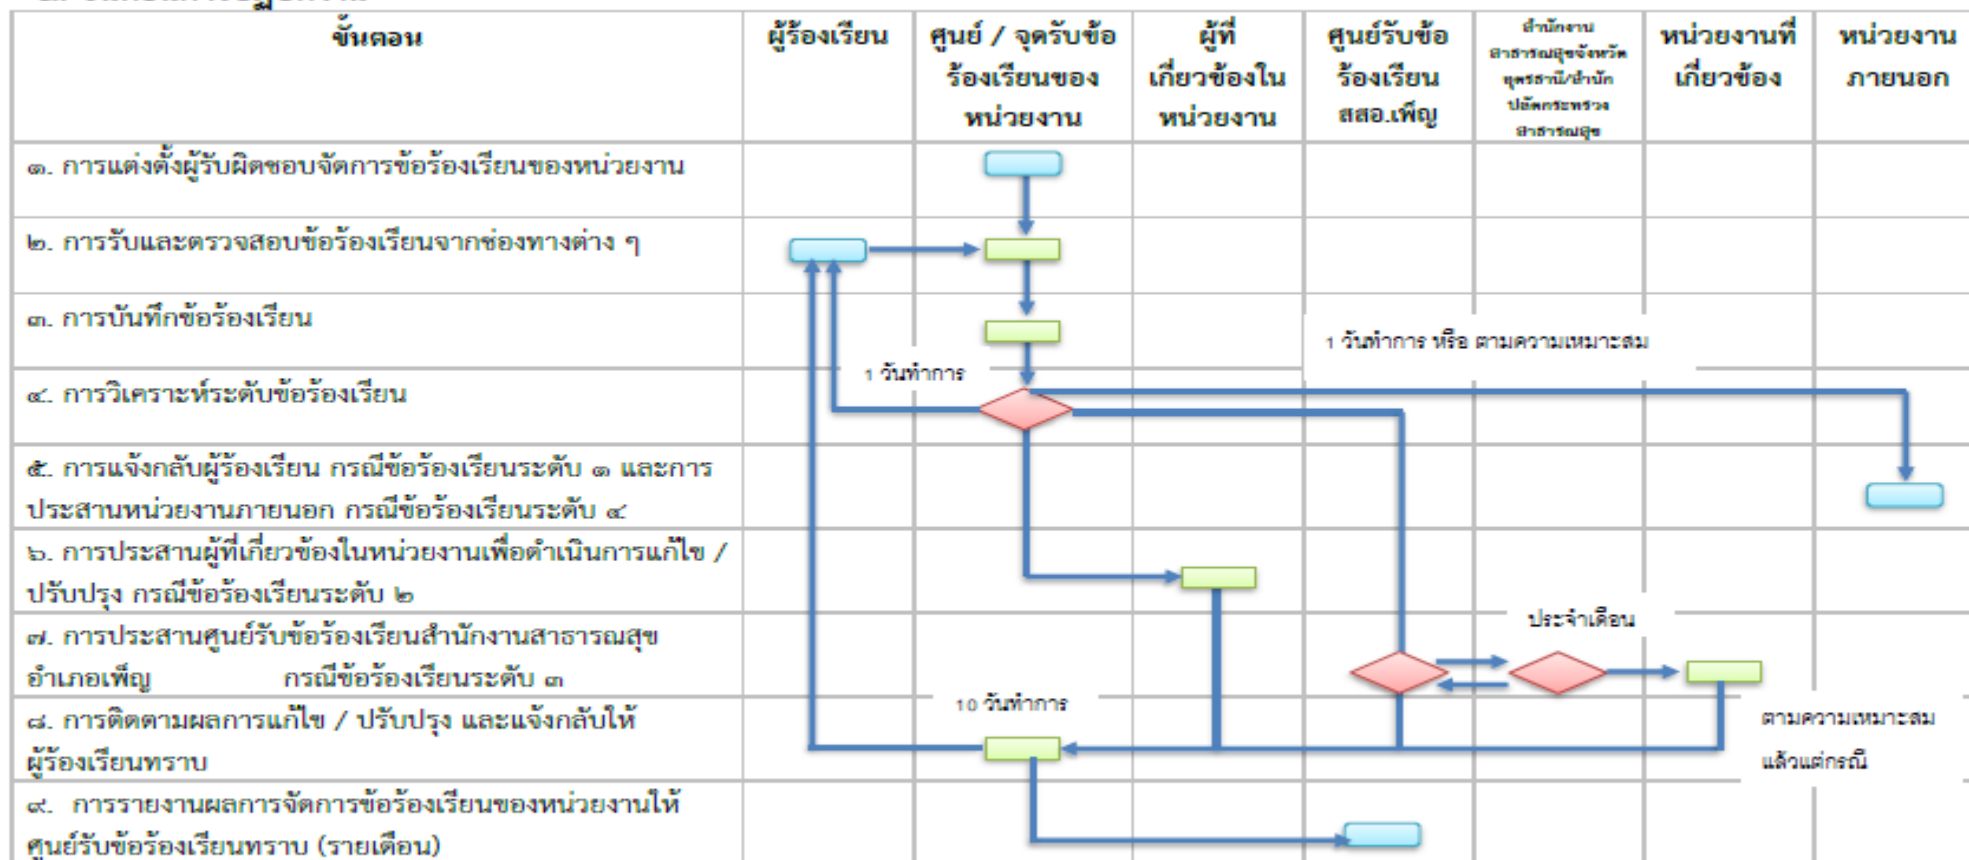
| ขั้นตอน | ผู้ร้องเรียน | ศูนย์ / จุดรับข้อร้องเรียนของหน่วยงาน | ผู้ที่เกี่ยวข้องในหน่วยงาน | ศูนย์รับข้อร้องเรียน สสอ.เพ็ญ | สำนักงานสาธารณสุขจังหวัดอุดรธานี/สำนักปลัดกระทรวงสาธารณสุข | หน่วยงานที่เกี่ยวข้อง | หน่วยงานภายนอก |
|---|---|---|---|---|---|---|---|
| ๑. การแต่งตั้งผู้รับผิดชอบจัดการข้อร้องเรียนของหน่วยงาน | | | | | | | |
| ๒. การรับและตรวจสอบข้อร้องเรียนจากช่องทางต่าง ๆ | | | | | | | |
| ๓. การบันทึกข้อร้องเรียน | | | | | | | |
| ๔. การวิเคราะห์ระดับข้อร้องเรียน | | | | | | | |
| ๕. การแจ้งกลับผู้ร้องเรียน กรณีข้อร้องเรียนระดับ ๑ และการประสานหน่วยงานภายนอก กรณีข้อร้องเรียนระดับ ๔ | | | | | | | |
| ๖. การประสานผู้ที่เกี่ยวข้องในหน่วยงานเพื่อดำเนินการแก้ไข / ปรับปรุง กรณีข้อร้องเรียนระดับ ๒ | | | | | | | |
| ๗. การประสานศูนย์รับข้อร้องเรียนสำนักงานสาธารณสุขอำเภอเพ็ญ กรณีข้อร้องเรียนระดับ ๓ | | | | | | | |
| ๘. การติดตามผลการแก้ไข / ปรับปรุง และแจ้งกลับให้ผู้ร้องเรียนทราบ | | | | | | | |
| ๙. การรายงานผลการจัดการข้อร้องเรียนของหน่วยงานให้ศูนย์รับข้อร้องเรียนทราบ (รายเดือน) | | | | | | | |

1 วันทำการ หรือ ตามความเหมาะสม

1 วันทำการ

ประจำเดือน

10 วันทำการ

ตามความเหมาะสม แล้วแต่กรณี